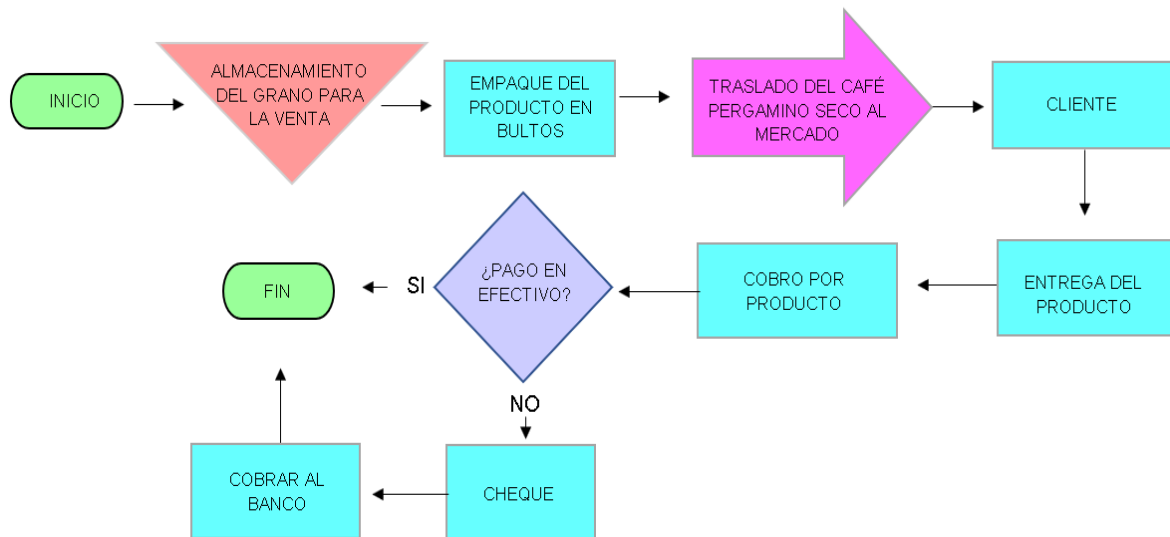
INICIO

ALMACENAMIENTO DEL GRANO PARA LA VENTA

EMPAQUE DEL PRODUCTO EN BULTOS

TRASLADO DEL CAFÉ PERGAMINO SECO AL MERCADO

CLIENTE

ENTREGA DEL PRODUCTO

COBRO POR PRODUCTO

¿PAGO EN EFECTIVO?

SI

FIN

NO

CHEQUE

COBRAR AL BANCO